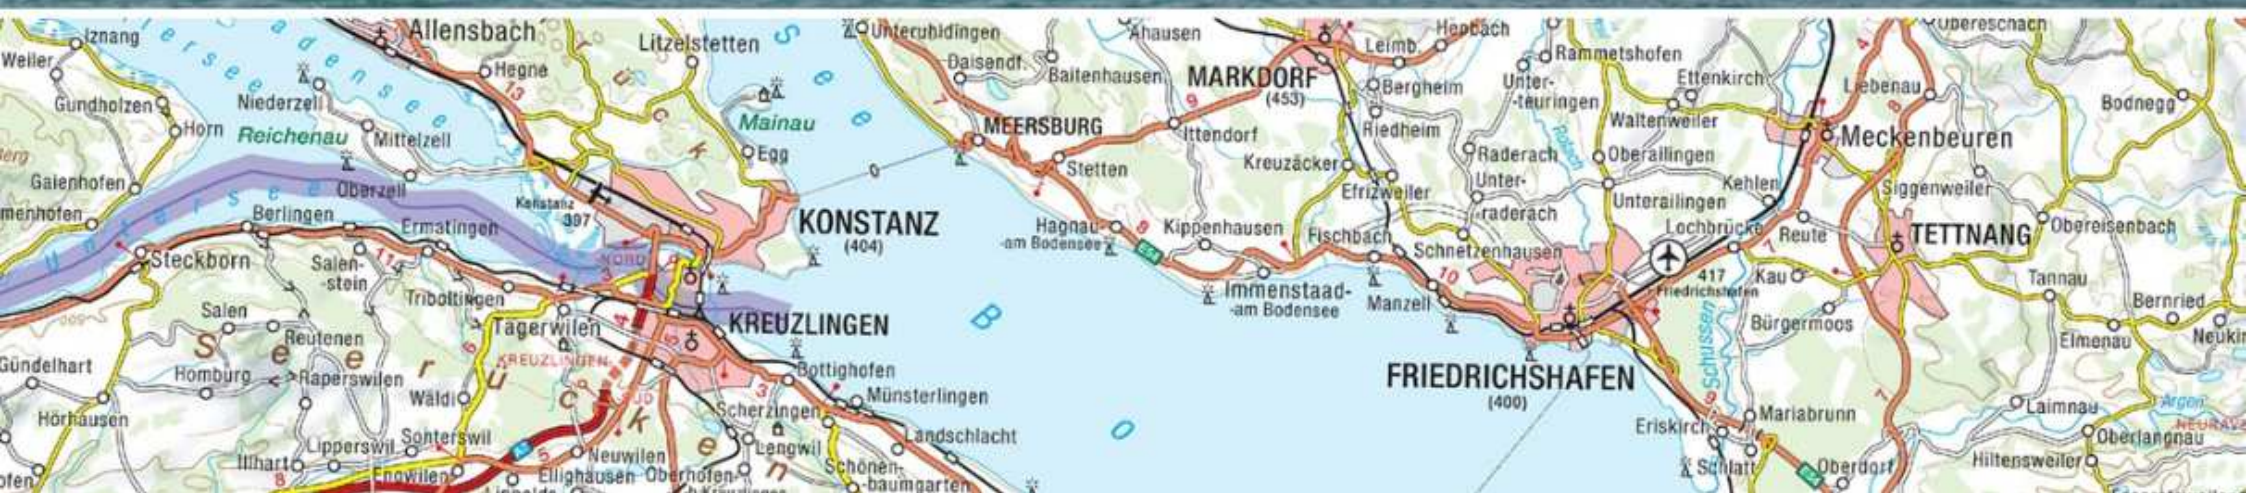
Iznang
Weiler
Allensbach
Hegne
Litzelstetten
Unteruhldingen
Daisendf.
Baitenhausen
Ahausen
MARKDORF
(453)
Leimb.
Hepbach
Rammetshofen
Bergheim
Unter-teuringen
Ettenkirch
Oberesch
Liebenau
Bodnegg
Gundholzen
Horn
Niederzell
Reichenau
Mittelzell
Mainau
Egg
MEERSBURG
Ittendorf
Riedheim
Kreuzäcker
Raderach
Waltenweiler
Oberallingen
Meckenbeuren
Gaienhofen
Oberzell
Stetten
Efrizweiler
Unter-raderach
Unterailingen
Kehlen
Siggenweiler
menhofen
Berlingen
Ermatingen
Konstanz
397
KONSTANZ
(404)
Hagnau-am Bodensee
Kippenhausen
Fischbach
Schnetzenhausen
Lochbrücke
Reute
TETTNANG
Obereisenbach
Steckborn
Salen-stein
Triboltingen
Immenstaad-am Bodensee
Manzell
417
Friedrichshafen
Kau
Tannau
Bernried
Salen
Reutenen
Tägerwilen
KREUZLINGEN
Bürgermoos
Elmenau
Neukirch
Gündelhart
Homburg
Raperswilen
KREUZLINGEN
Bottighofen
FRIEDRICHSHAFEN
(400)
Wäldi
Scherzingen
Münsterlingen
Mariabrunn
Laimnau
Hörhausen
Lipperswil
Sonterswil
Lengwil
Landschlacht
Eriskirch
Oberlangnau
Argen
Illhart
Emmishofen
Neuwilen
Ellighausen
Oberhofen
Schönen-baumgarten
Schlatt
Oberdorf
Hiltensweiler
ofen
Untersee
Bodensee
Seerücken
Schussen
Rotach
13
9
8
10
7
3
4
5
6
11
14